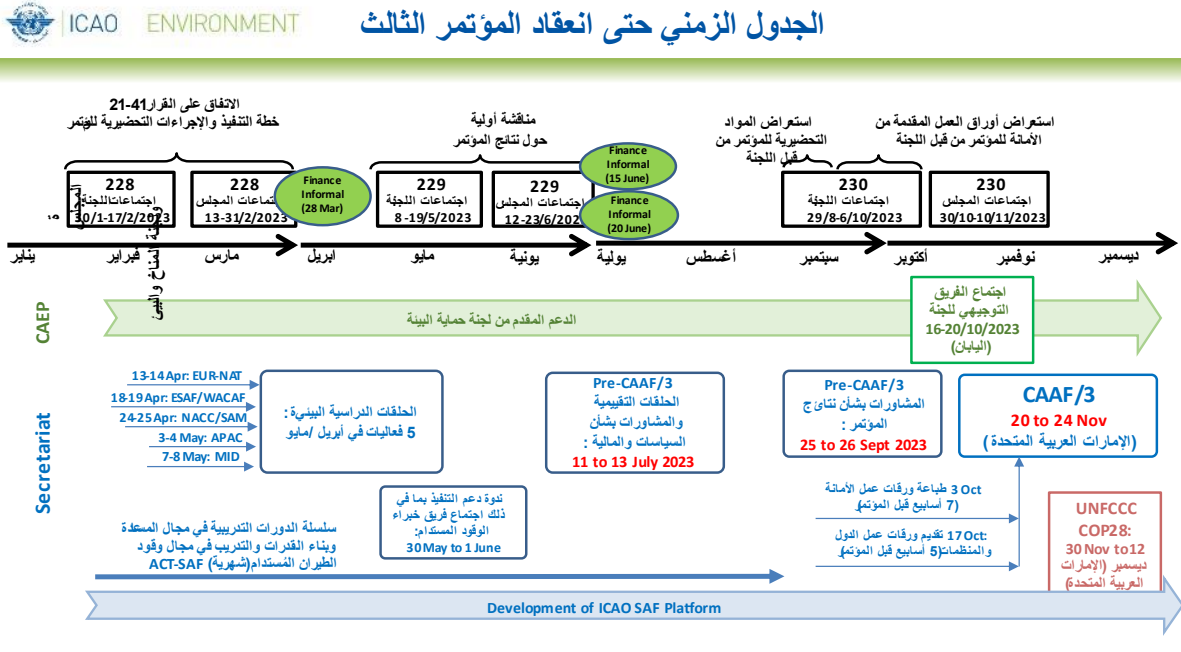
ICAO ENVIRONMENT

الجدول الزمني حتى انعقاد المؤتمر الثالث

الاتفاق على القرار 41-21
خطة التنفيذ والإجراءات التحضيرية للمؤتمر

مناقشة أولية
حول نتائج المؤتمر

استعراض المواد
التحضيرية للمؤتمر من
قبل اللجنة

استعراض أوراق العمل المقدمة من
الأمانة للمؤتمر من قبل اللجنة

228
اجتماعات اللجنة
30/1-17/2/2023

228
اجتماعات المجلس
13-31/2/2023

Finance Informal (28 Mar)

229
اجتماعات اللجنة
8-19/5/2023

229
اجتماعات المجلس
12-23/6/2023

Finance Informal (15 June)

Finance Informal (20 June)

230
اجتماعات اللجنة
29/8-6/10/2023

230
اجتماعات المجلس
30/10-10/11/2023

يناير فبراير مارس ابريل مايو يونية يولية أغسطس سبتمبر أكتوبر نوفمبر ديسمبر

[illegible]

CAEP

الدعم المقدم من لجنة حماية البيئة

اجتماع الفريق
التوجيهي للجنة
16-20/10/2023
(اليابان)

Secretariat

13-14 Apr: EUR-NAT
18-19 Apr: ESAF/WACAF
24-25 Apr: NACC/SAM
3-4 May: APAC
7-8 May: MID

الحلقات الدراسية البيئية:
5 فعاليات في أبريل /مايو

Pre-CAAF/3
الحلقات التقييمية
والمشاورات بشأن
السياسات والمالية :
11 to 13 July 2023

Pre-CAAF/3
المشاورات بشأن نتائج
المؤتمر :
25 to 26 Sept 2023

CAAF/3
20 to 24 Nov
(الإمارات العربية المتحدة)

ندوة دعم التنفيذ بما في
ذلك اجتماع فريق خبراء
الوقود المستدام:
30 May to 1 June

3 Oct طباعة ورقات عمل الأمانة
(7 أسابيع قبل المؤتمر)

17 Oct: تقديم ورقات عمل الدول
والمنظمات(5 أسابيع قبل المؤتمر)

UNFCCC
COP28:
30 Nov to12
ديسمبر (الإمارات
العربية المتحدة)

سلسلة الدورات التدريبية في مجال المساعدة
وبناء القدرات والتدريب في مجال وقود
الطيران المستدام(شهرية) ACT-SAF

Development of ICAO SAF Platform